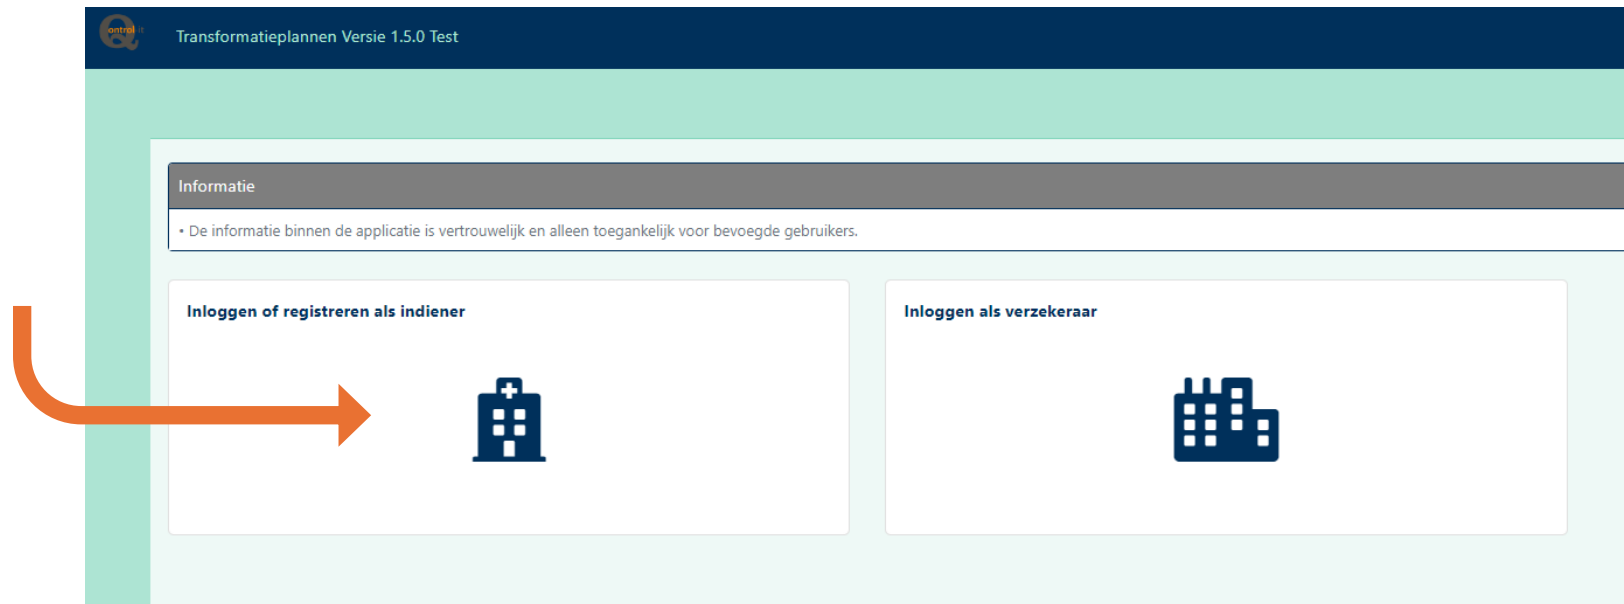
Qontrol it

Transformatieplannen Versie 1.5.0 Test

Informatie

• De informatie binnen de applicatie is vertrouwelijk en alleen toegankelijk voor bevoegde gebruikers.

Inloggen of registreren als indiener

Inloggen als verzekeraar